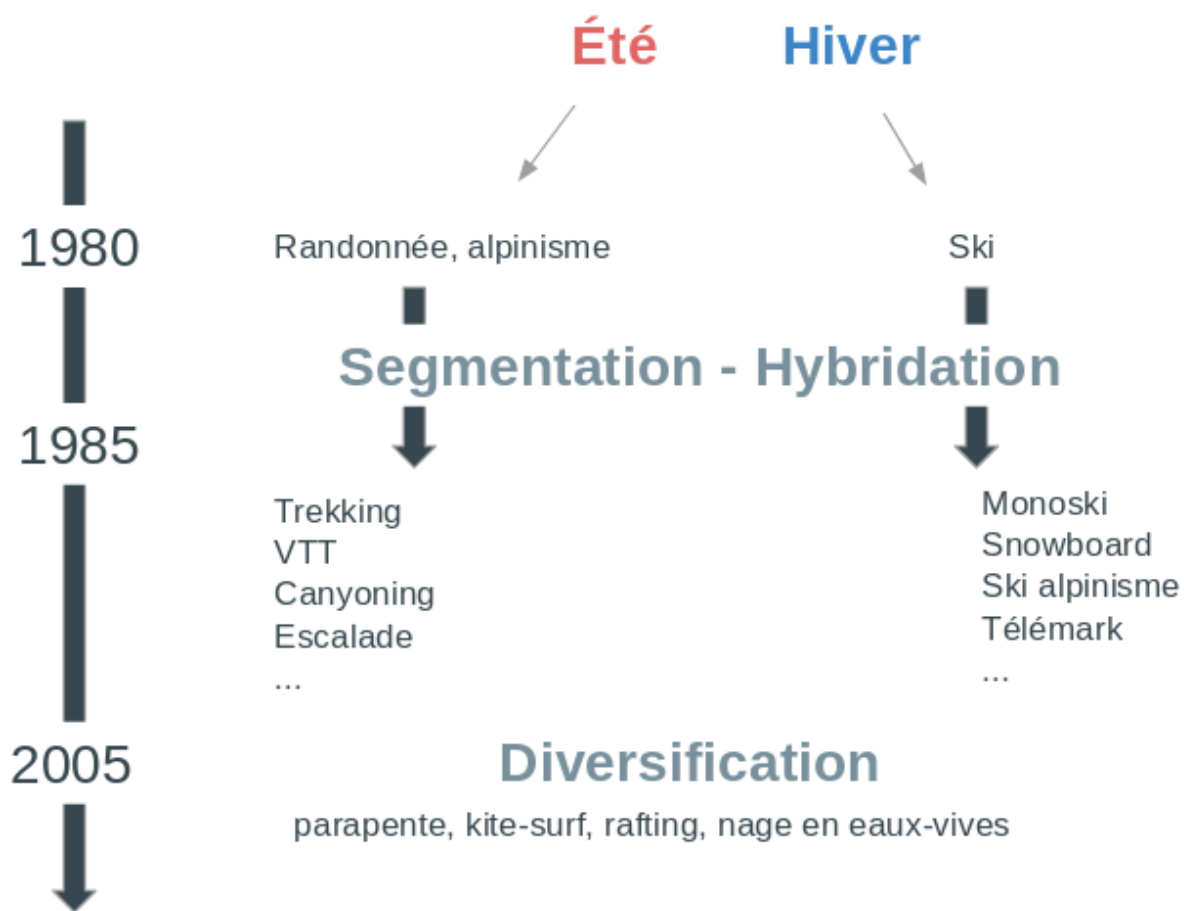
Été Hiver

1980 Randonnée, alpinisme Ski

Segmentation - Hybridation

1985

Trekking
VTT
Canyoning
Escalade
...

Monoski
Snowboard
Ski alpinisme
Télémark
...

2005 Diversification

parapente, kite-surf, rafting, nage en eaux-vives